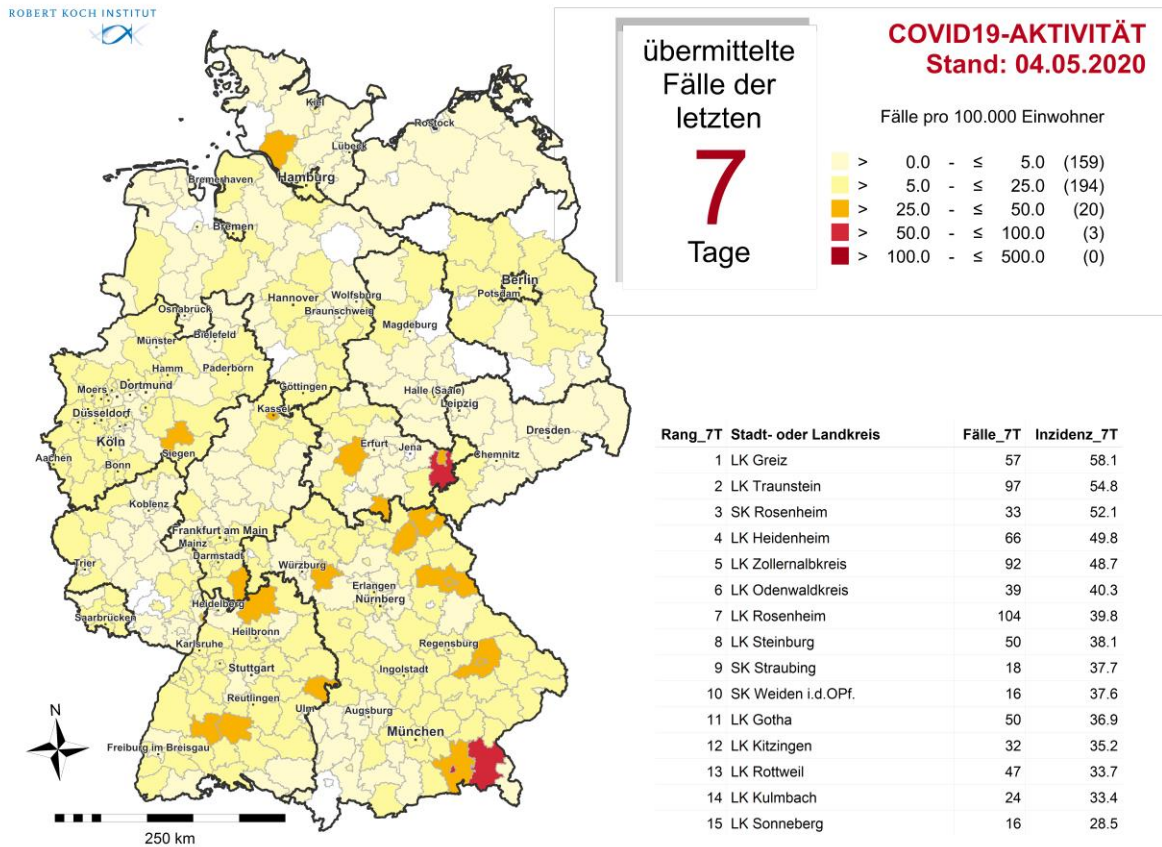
ROBERT KOCH INSTITUT

übermittelte Fälle der letzten
7
Tage

COVID19-AKTIVITÄT
Stand: 04.05.2020

Fälle pro 100.000 Einwohner

> 0.0 - ≤ 5.0 (159)
> 5.0 - ≤ 25.0 (194)
> 25.0 - ≤ 50.0 (20)
> 50.0 - ≤ 100.0 (3)
> 100.0 - ≤ 500.0 (0)

Kiel
Rostock
Lübeck
Bremerhaven
Hamburg
Bremen
Berlin
Potsdam
Hannover
Wolfsburg
Braunschweig
Magdeburg
Osnabrück
Bielefeld
Münster
Hamm
Paderborn
Moers
Dortmund
Düsseldorf
Köln
Aachen
Bonn
Siegen
Kassel
Göttingen
Halle (Saale)
Leipzig
Dresden
Erfurt
Jena
Chemnitz
Koblenz
Frankfurt am Main
Mainz
Darmstadt
Würzburg
Erlangen
Nürnberg
Trier
Saarbrücken
Heidelberg
Heilbronn
Karlsruhe
Regensburg
Stuttgart
Ingolstadt
Reutlingen
Ulm
Augsburg
München
Freiburg im Breisgau
N
250 km

| Rang_7T | Stadt- oder Landkreis | Fälle_7T | Inzidenz_7T |
|---|---|---|---|
| 1 | LK Greiz | 57 | 58.1 |
| 2 | LK Traunstein | 97 | 54.8 |
| 3 | SK Rosenheim | 33 | 52.1 |
| 4 | LK Heidenheim | 66 | 49.8 |
| 5 | LK Zollernalbkreis | 92 | 48.7 |
| 6 | LK Odenwaldkreis | 39 | 40.3 |
| 7 | LK Rosenheim | 104 | 39.8 |
| 8 | LK Steinburg | 50 | 38.1 |
| 9 | SK Straubing | 18 | 37.7 |
| 10 | SK Weiden i.d.OPf. | 16 | 37.6 |
| 11 | LK Gotha | 50 | 36.9 |
| 12 | LK Kitzingen | 32 | 35.2 |
| 13 | LK Rottweil | 47 | 33.7 |
| 14 | LK Kulmbach | 24 | 33.4 |
| 15 | LK Sonneberg | 16 | 28.5 |